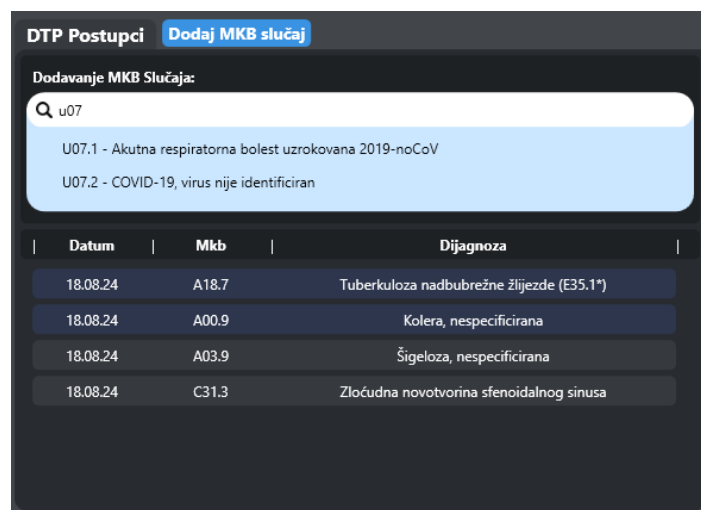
DTP Postupci Dodaj MKB slučaj

Dodavanje MKB Slučaja:

u07

U07.1 - Akutna respiratorna bolest uzrokovana 2019-noCoV

U07.2 - COVID-19, virus nije identificiran

| Datum | Mkb | Dijagnoza |
|---|---|---|
| 18.08.24 | A18.7 | Tuberkuloza nadbubrežne žlijezde (E35.1*) |
| 18.08.24 | A00.9 | Kolera, nespecificirana |
| 18.08.24 | A03.9 | Šigeloza, nespecificirana |
| 18.08.24 | C31.3 | Zloćudna novotvorina sfenoidalnog sinusa |